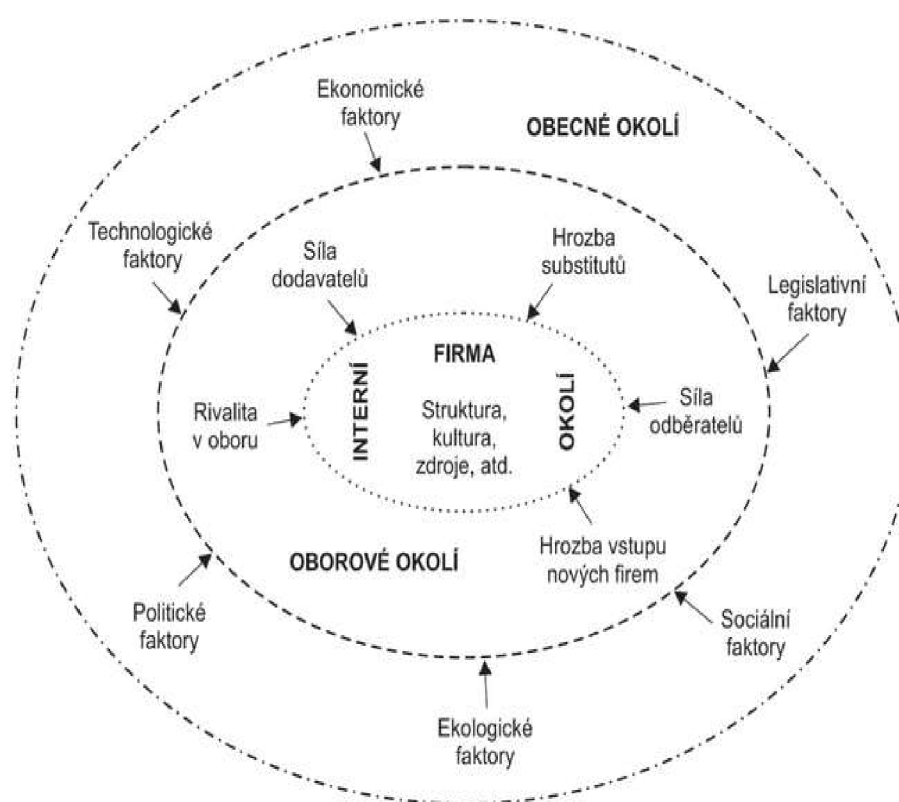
Ekonomické faktory

OBECNÉ OKOLÍ

Technologické faktory

Síla dodavatelů

Hrozba substitutů

Legislativní faktory

FIRMA

INTERNÍ

OKOLÍ

Rivalita v oboru

Struktura, kultura, zdroje, atd.

Síla odběratelů

OBOROVÉ OKOLÍ

Hrozba vstupu nových firem

Politické faktory

Sociální faktory

Ekologické faktory